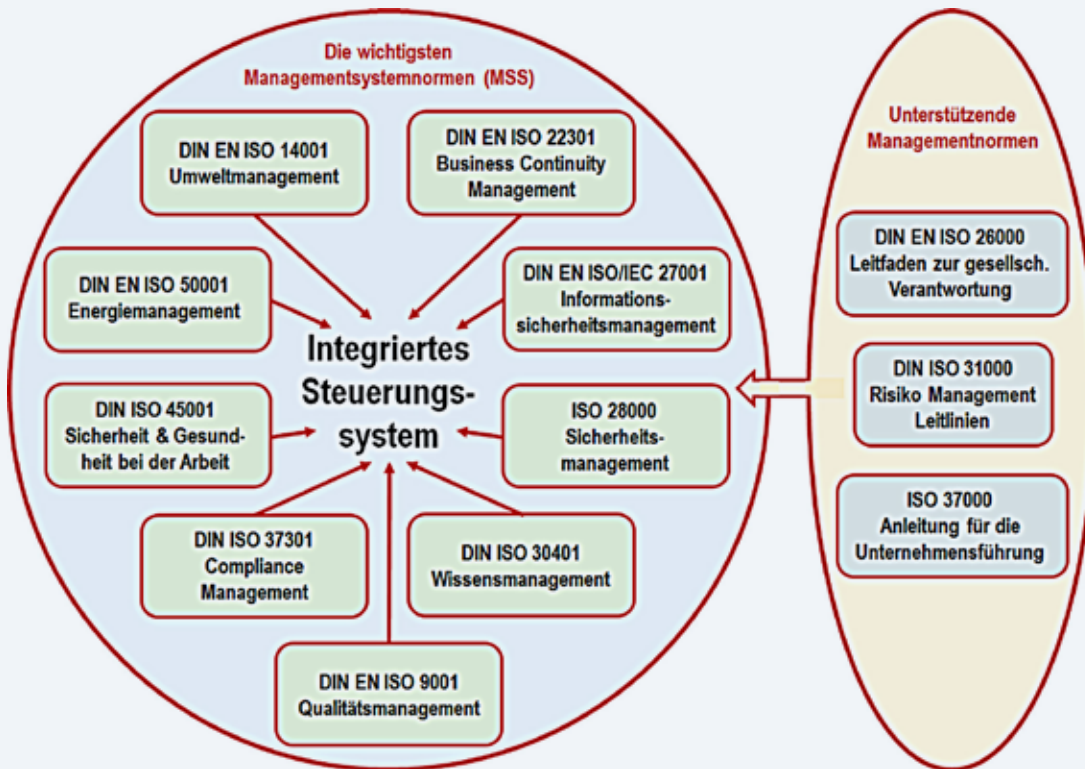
Die wichtigsten Managementsystemnormen (MSS)

DIN EN ISO 14001
Umweltmanagement

DIN EN ISO 22301
Business Continuity Management

DIN EN ISO 50001
Energiemanagement

DIN EN ISO/IEC 27001
Informationssicherheitsmanagement

Integriertes Steuerungssystem

DIN ISO 45001
Sicherheit & Gesundheit bei der Arbeit

ISO 28000
Sicherheitsmanagement

DIN ISO 37301
Compliance Management

DIN ISO 30401
Wissensmanagement

DIN EN ISO 9001
Qualitätsmanagement

Unterstützende Managementnormen

DIN EN ISO 26000
Leitfaden zur gesellsch. Verantwortung

DIN ISO 31000
Risiko Management Leitlinien

ISO 37000
Anleitung für die Unternehmensführung